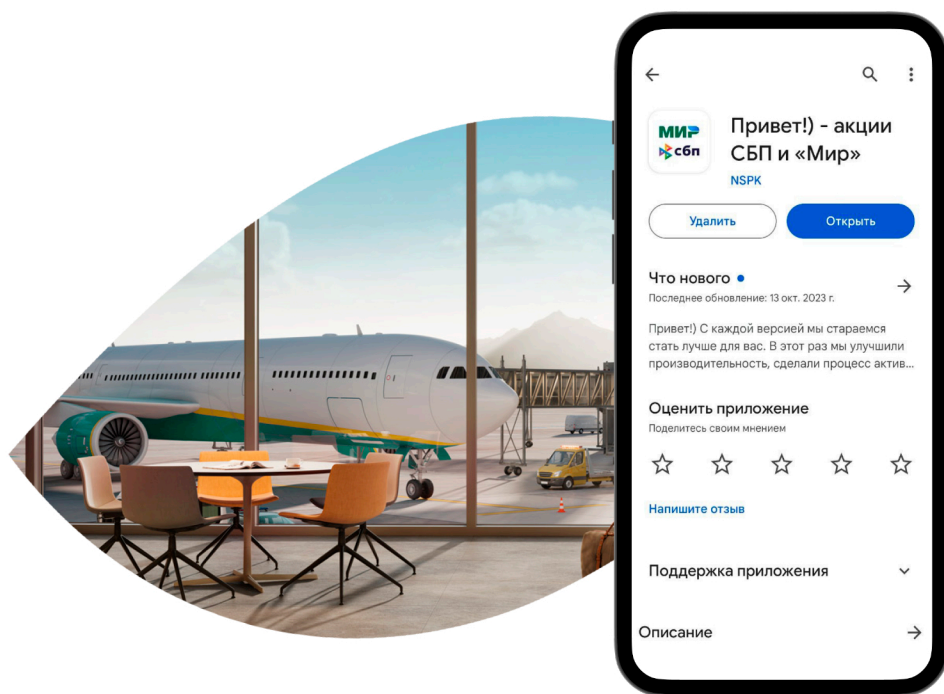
МИР
сбп

Привет!) - акции СБП и «Мир»

NSPK

Удалить

Открыть

Что нового •

Последнее обновление: 13 окт. 2023 г.

Привет!) С каждой версией мы стараемся стать лучше для вас. В этот раз мы улучшили производительность, сделали процесс актив...

Оценить приложение

Поделитесь своим мнением

Напишите отзыв

Поддержка приложения

Описание